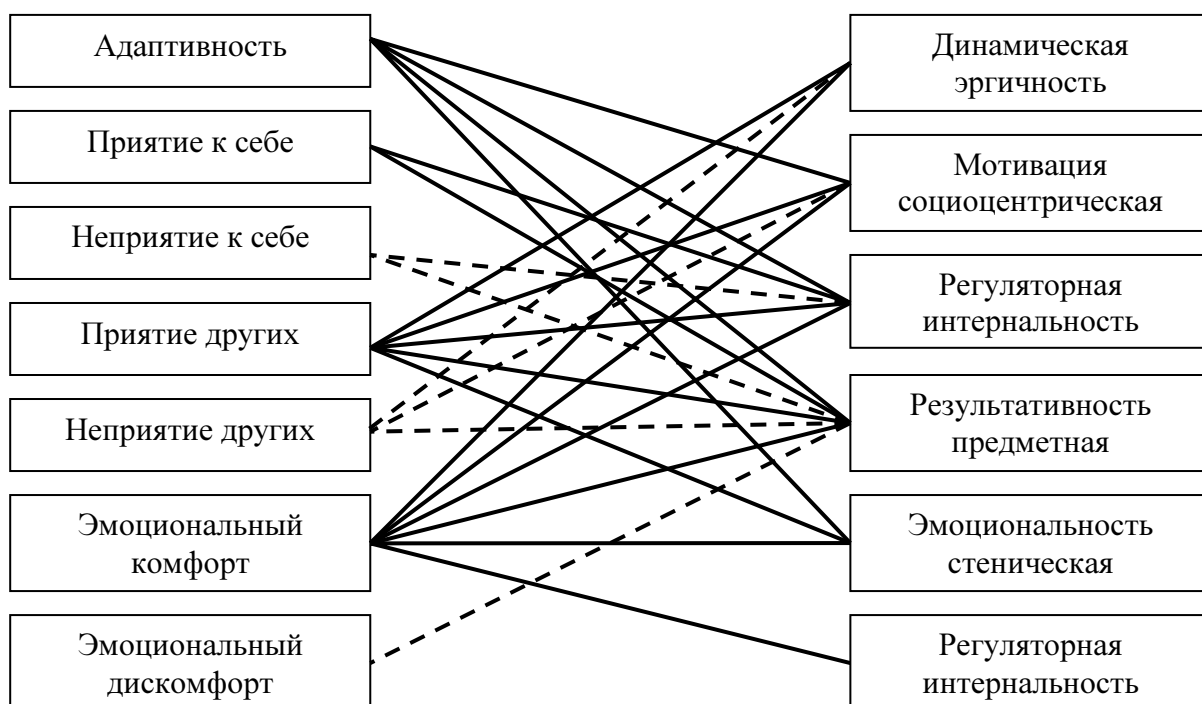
Адаптивность

Приятие к себе

Неприятие к себе

Приятие других

Неприятие других

Эмоциональный комфорт

Эмоциональный дискомфорт

Динамическая эргичность

Мотивация социоцентрическая

Регуляторная интернальность

Результативность предметная

Эмоциональность стеническая

Регуляторная интернальность